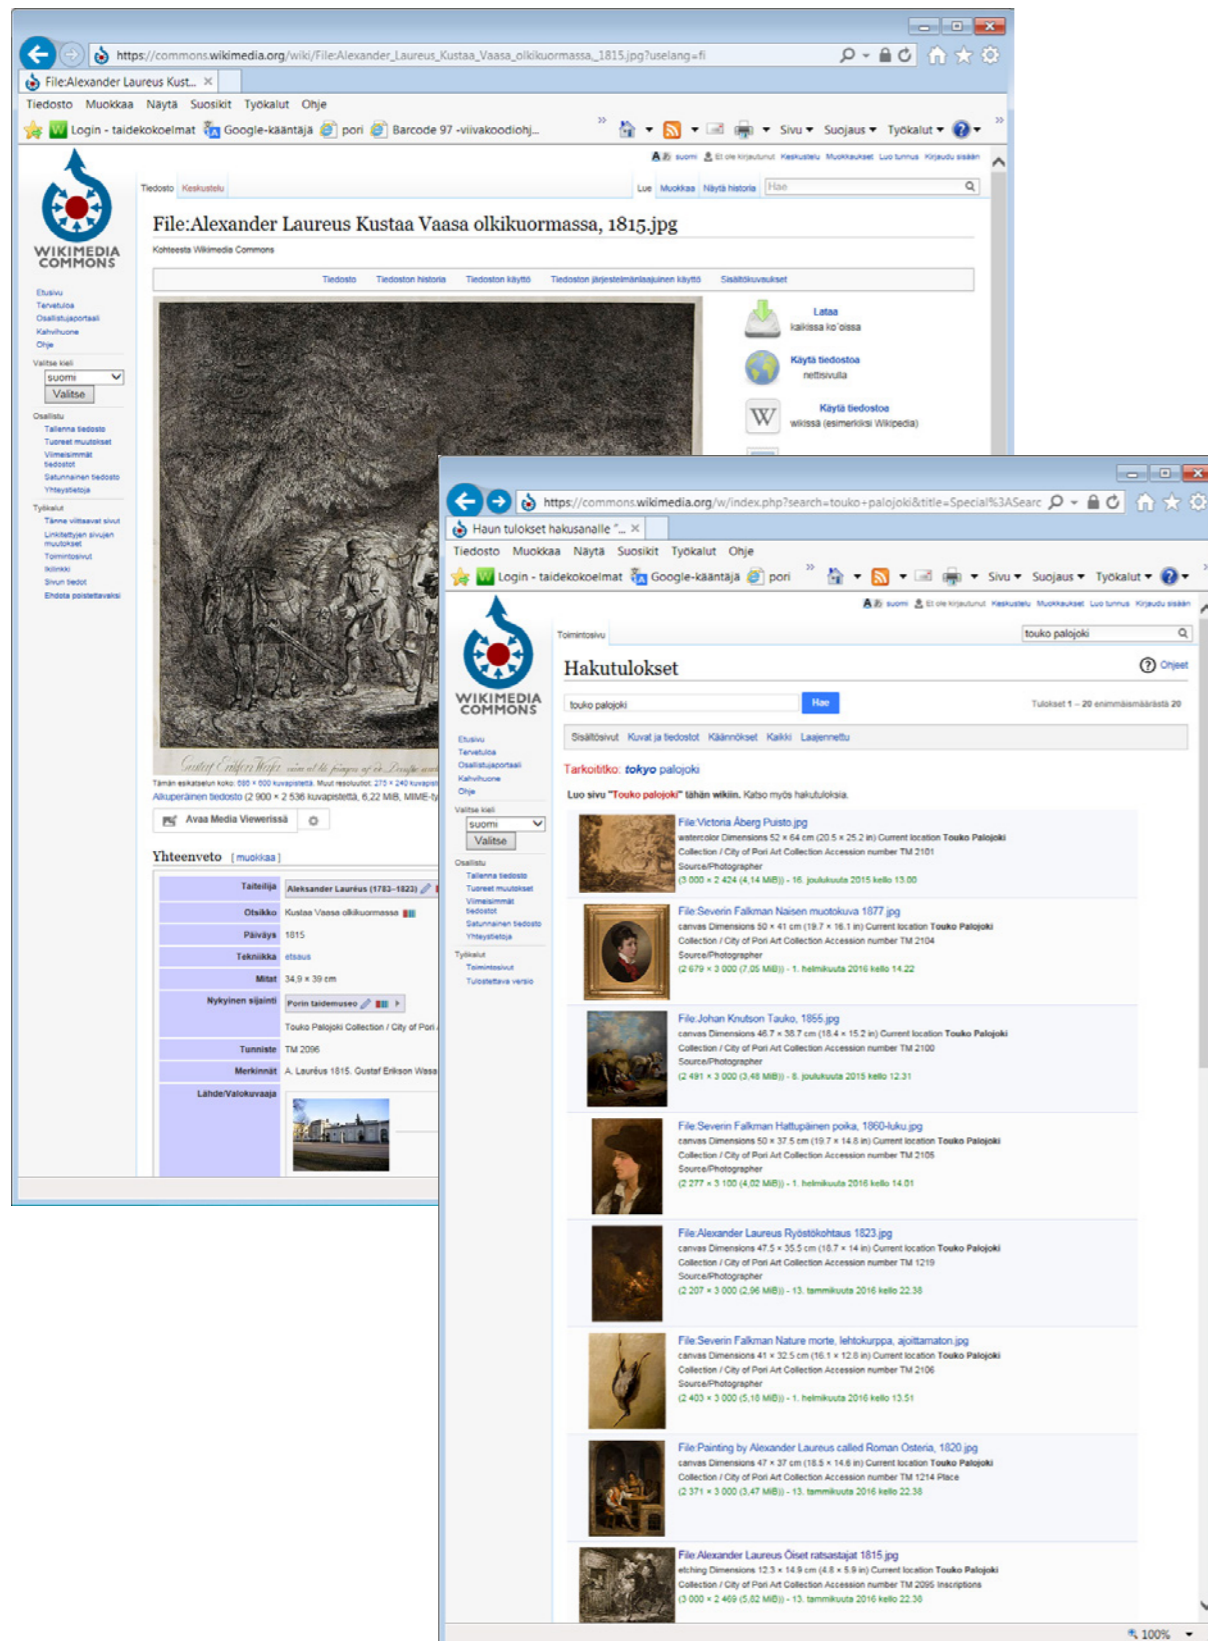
https://commons.wikimedia.org/wiki/File:Alexander_Laureus_Kustaa_Vaasa_olkikuormassa_1815.jpg?uselang=fi

File:Alexander Laureus Kust... ×

Tiedosto Muokkaa Näytä Suosikit Työkalut Ohje

Login - taidekokoelmat Google-kääntäjä pori Barcode 97 -viivakoodiohj... Sivu Suojaus Työkalut

suomi Et ole kirjautunut Keskustelu Muokkaukset Luo tunnus Kirjaudu sisään

WIKIMEDIA COMMONS

Etusivu
Tervetuloa
Osallistujaportaali
Kahvihuone
Ohje

Valitse kieli
suomi
Valitse

Osallistu
Tallenna tiedosto
Tuoreet muutokset
Viimeisimmät tiedostot
Satunnainen tiedosto
Yhteystietoja

Työkalut
Tänne viittaavat sivut
Linkitettyjen sivujen muutokset
Toimintosivut
Ikilinkki
Sivun tiedot
Ehdota poistettavaksi

Tiedosto Keskustelu Lue Muokkaa Näytä historia Hae

File:Alexander Laureus Kustaa Vaasa olkikuormassa, 1815.jpg

Kohteesta Wikimedia Commons

Tiedosto Tiedoston historia Tiedoston käyttö Tiedoston järjestelmänlaajuinen käyttö Sisältökuvaukset

Lataa
kaikissa ko'oissa

Käytä tiedostoa
nettisivulla

Käytä tiedostoa
wikissä (esimerkiksi Wikipedia)

Tämän esikatselun koko: 686 × 600 kuvapistettä. Muut resoluutiot: 275 × 240 kuvapis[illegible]
Alkuperäinen tiedosto (2 900 × 2 536 kuvapistettä, 6,22 MiB, MIME-t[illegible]

Avaa Media Viewerissä

Yhteenveto [muokkaa]

| Taiteilija | Aleksander Lauréus (1783–1823) |
|---|---|
| Otsikko | Kustaa Vaasa olkikuormassa |
| Päiväys | 1815 |
| Tekniikka | etsaus |
| Mitat | 34,9 × 39 cm |
| Nykyinen sijainti | Porin taidemuseo |
| | Touko Palojoki Collection / City of Pori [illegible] |
| Tunniste | TM 2096 |
| Merkinnät | A. Lauréus 1815. Gustaf Erikson Wasa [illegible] |
| Lähde/Valokuvaaja | |

https://commons.wikimedia.org/w/index.php?search=touko+palojoki&title=Special%3ASearc

Haun tulokset hakusanalle "... ×

Tiedosto Muokkaa Näytä Suosikit Työkalut Ohje

Login - taidekokoelmat Google-kääntäjä pori Sivu Suojaus Työkalut

suomi Et ole kirjautunut Keskustelu Muokkaukset Luo tunnus Kirjaudu sisään

WIKIMEDIA COMMONS

Etusivu
Tervetuloa
Osallistujaportaali
Kahvihuone
Ohje

Valitse kieli
suomi
Valitse

Osallistu
Tallenna tiedosto
Tuoreet muutokset
Viimeisimmät tiedostot
Satunnainen tiedosto
Yhteystietoja

Työkalut
Toimintosivut
Tulostettava versio

Toimintosivu touko palojoki

Hakutulokset Ohjeet

touko palojoki Hae Tulokset 1 – 20 enimmäismäärästä 20

Sisältösivut Kuvat ja tiedostot Käännökset Kaikki Laajennettu

Tarkoititko: tokyo palojoki

Luo sivu "Touko palojoki" tähän wikiin. Katso myös hakutuloksia.

File:Victoria Åberg Puisto.jpg
watercolor Dimensions 52 × 64 cm (20.5 × 25.2 in) Current location Touko Palojoki Collection / City of Pori Art Collection Accession number TM 2101 Source/Photographer
(3 000 × 2 424 (4,14 MiB)) - 16. joulukuuta 2015 kello 13.00

File:Severin Falkman Naisen muotokuva 1877.jpg
canvas Dimensions 50 × 41 cm (19.7 × 16.1 in) Current location Touko Palojoki Collection / City of Pori Art Collection Accession number TM 2104 Source/Photographer
(2 679 × 3 000 (7,05 MiB)) - 1. helmikuuta 2016 kello 14.22

File:Johan Knutson Tauko, 1855.jpg
canvas Dimensions 46.7 × 38.7 cm (18.4 × 15.2 in) Current location Touko Palojoki Collection / City of Pori Art Collection Accession number TM 2100 Source/Photographer
(2 491 × 3 000 (3,48 MiB)) - 6. joulukuuta 2015 kello 12.31

File:Severin Falkman Hattupäinen poika, 1860-luku.jpg
canvas Dimensions 50 × 37.5 cm (19.7 × 14.8 in) Current location Touko Palojoki Collection / City of Pori Art Collection Accession number TM 2105 Source/Photographer
(2 277 × 3 100 (4,02 MiB)) - 1. helmikuuta 2016 kello 14.01

File:Alexander Laureus Ryöstökohtaus 1823.jpg
canvas Dimensions 47.5 × 35.5 cm (18.7 × 14 in) Current location Touko Palojoki Collection / City of Pori Art Collection Accession number TM 1219 Source/Photographer
(2 207 × 3 000 (2,96 MiB)) - 13. tammikuuta 2016 kello 22.38

File:Severin Falkman Nature morte, lehtokurppa, ajoittamaton.jpg
canvas Dimensions 41 × 32.5 cm (16.1 × 12.8 in) Current location Touko Palojoki Collection / City of Pori Art Collection Accession number TM 2106 Source/Photographer
(2 403 × 3 000 (5,18 MiB)) - 1. helmikuuta 2016 kello 13.51

File:Painting by Alexander Laureus called Roman Osteria, 1820.jpg
canvas Dimensions 47 × 37 cm (18.5 × 14.6 in) Current location Touko Palojoki Collection / City of Pori Art Collection Accession number TM 1214 Place
(2 371 × 3 000 (3,47 MiB)) - 13. tammikuuta 2016 kello 22.38

File:Alexander Laureus Öiset ratsastajat 1815.jpg
etching Dimensions 12.3 × 14.9 cm (4.8 × 5.9 in) Current location Touko Palojoki Collection / City of Pori Art Collection Accession number TM 2095 Inscriptions
(3 000 × 2 469 (5,65 MiB)) - 13. tammikuuta 2016 kello 22.38

100%